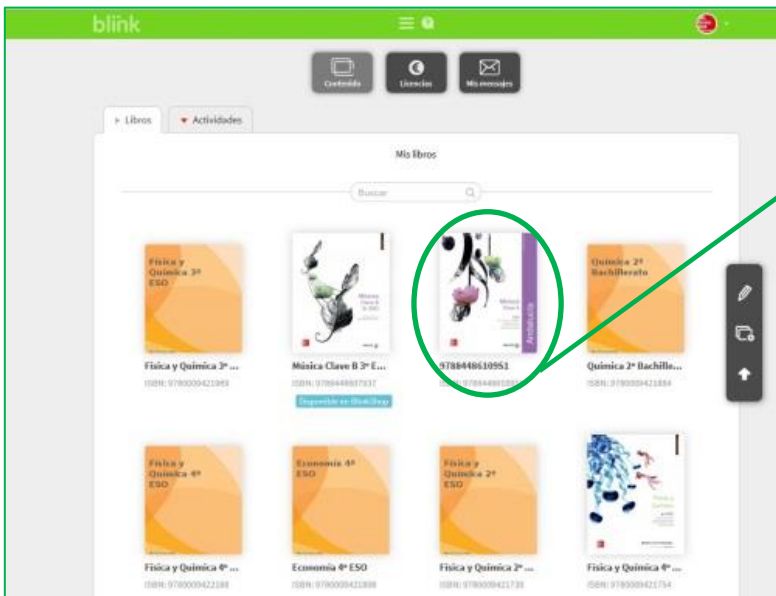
blink

Contenido

Licencias

Mis mensajes

Libros

Actividades

Mis libros

Buscar

Física y Química 3º ESO

Física y Química 3º ...

ISBN: 9780000421989

Música Clave B 3º E...

ISBN: 9788448607937

Disponible en BlinkShop

Andalucía

9788448610951

ISBN: 9788448610951

Química 2º Bachillerato

Química 2º Bachille...

ISBN: 9780000421884

Física y Química 4º ESO

Física y Química 4º ...

ISBN: 9780000422188

Economía 4º ESO

Economía 4º ESO

ISBN: 9780000421808

Física y Química 2º ESO

Física y Química 2º ...

ISBN: 9780000421739

Física y Química

Física y Química 4º ...

ISBN: 9780000421754